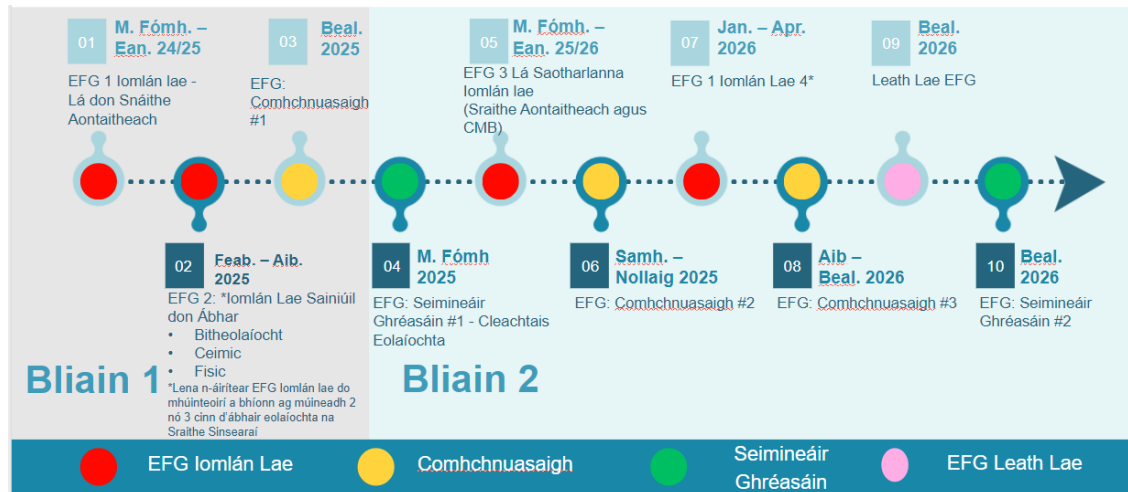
01 M. Fómh. – Ean. 24/25

EFG 1 Iomlán lae - Lá don Snáithe Aontaitheach

03 Beal. 2025

EFG: Comhchnuasaigh #1

05 M. Fómh. – Ean. 25/26

EFG 3 Lá Saotharlanna Iomlán lae (Sraithe Aontaitheach agus CMB)

07 Jan. – Apr. 2026

EFG 1 Iomlán Lae 4*

09 Beal. 2026

Leath Lae EFG

02 Feab. – Aib. 2025

EFG 2: *Iomlán Lae Sainiúil don Ábhar

- Bitheolaíocht
- Ceimic
- Fisic

*Lena n-áirítear EFG Iomlán lae do mhúinteoirí a bhíonn ag múineadh 2 nó 3 cinn d'ábhair eolaíochta na Sraithe Sinsearaí

04 M. Fómh 2025

EFG: Seimineáir Ghréasáin #1 - Cleachtais Eolaíochta

06 Samh. – Nollaig 2025

EFG: Comhchnuasaigh #2

08 Aib – Beal. 2026

EFG: Comhchnuasaigh #3

10 Beal. 2026

EFG: Seimineáir Ghréasáin #2

Bliain 1

Bliain 2

EFG Iomlán Lae

Comhchnuasaigh

Seimineáir Ghréasáin

EFG Leath Lae